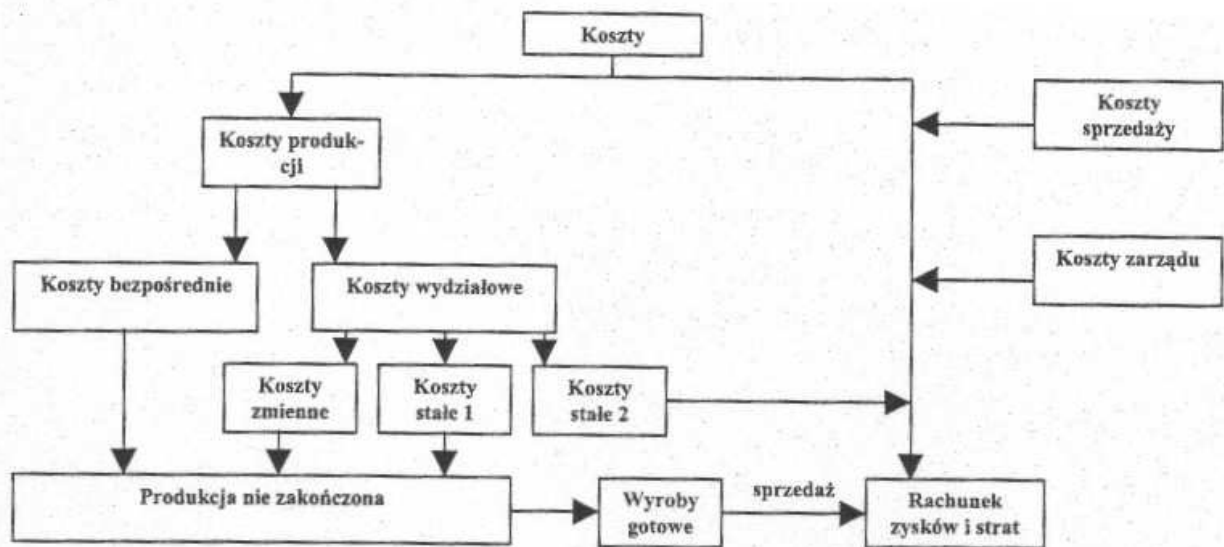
Koszty

Koszty produkcji

Koszty sprzedaży

Koszty bezpośrednie

Koszty wydziałowe

Koszty zarządu

Koszty zmienne

Koszty stałe 1

Koszty stałe 2

Produkcja nie zakończona

Wyroby gotowe

sprzedaż

Rachunek zysków i strat